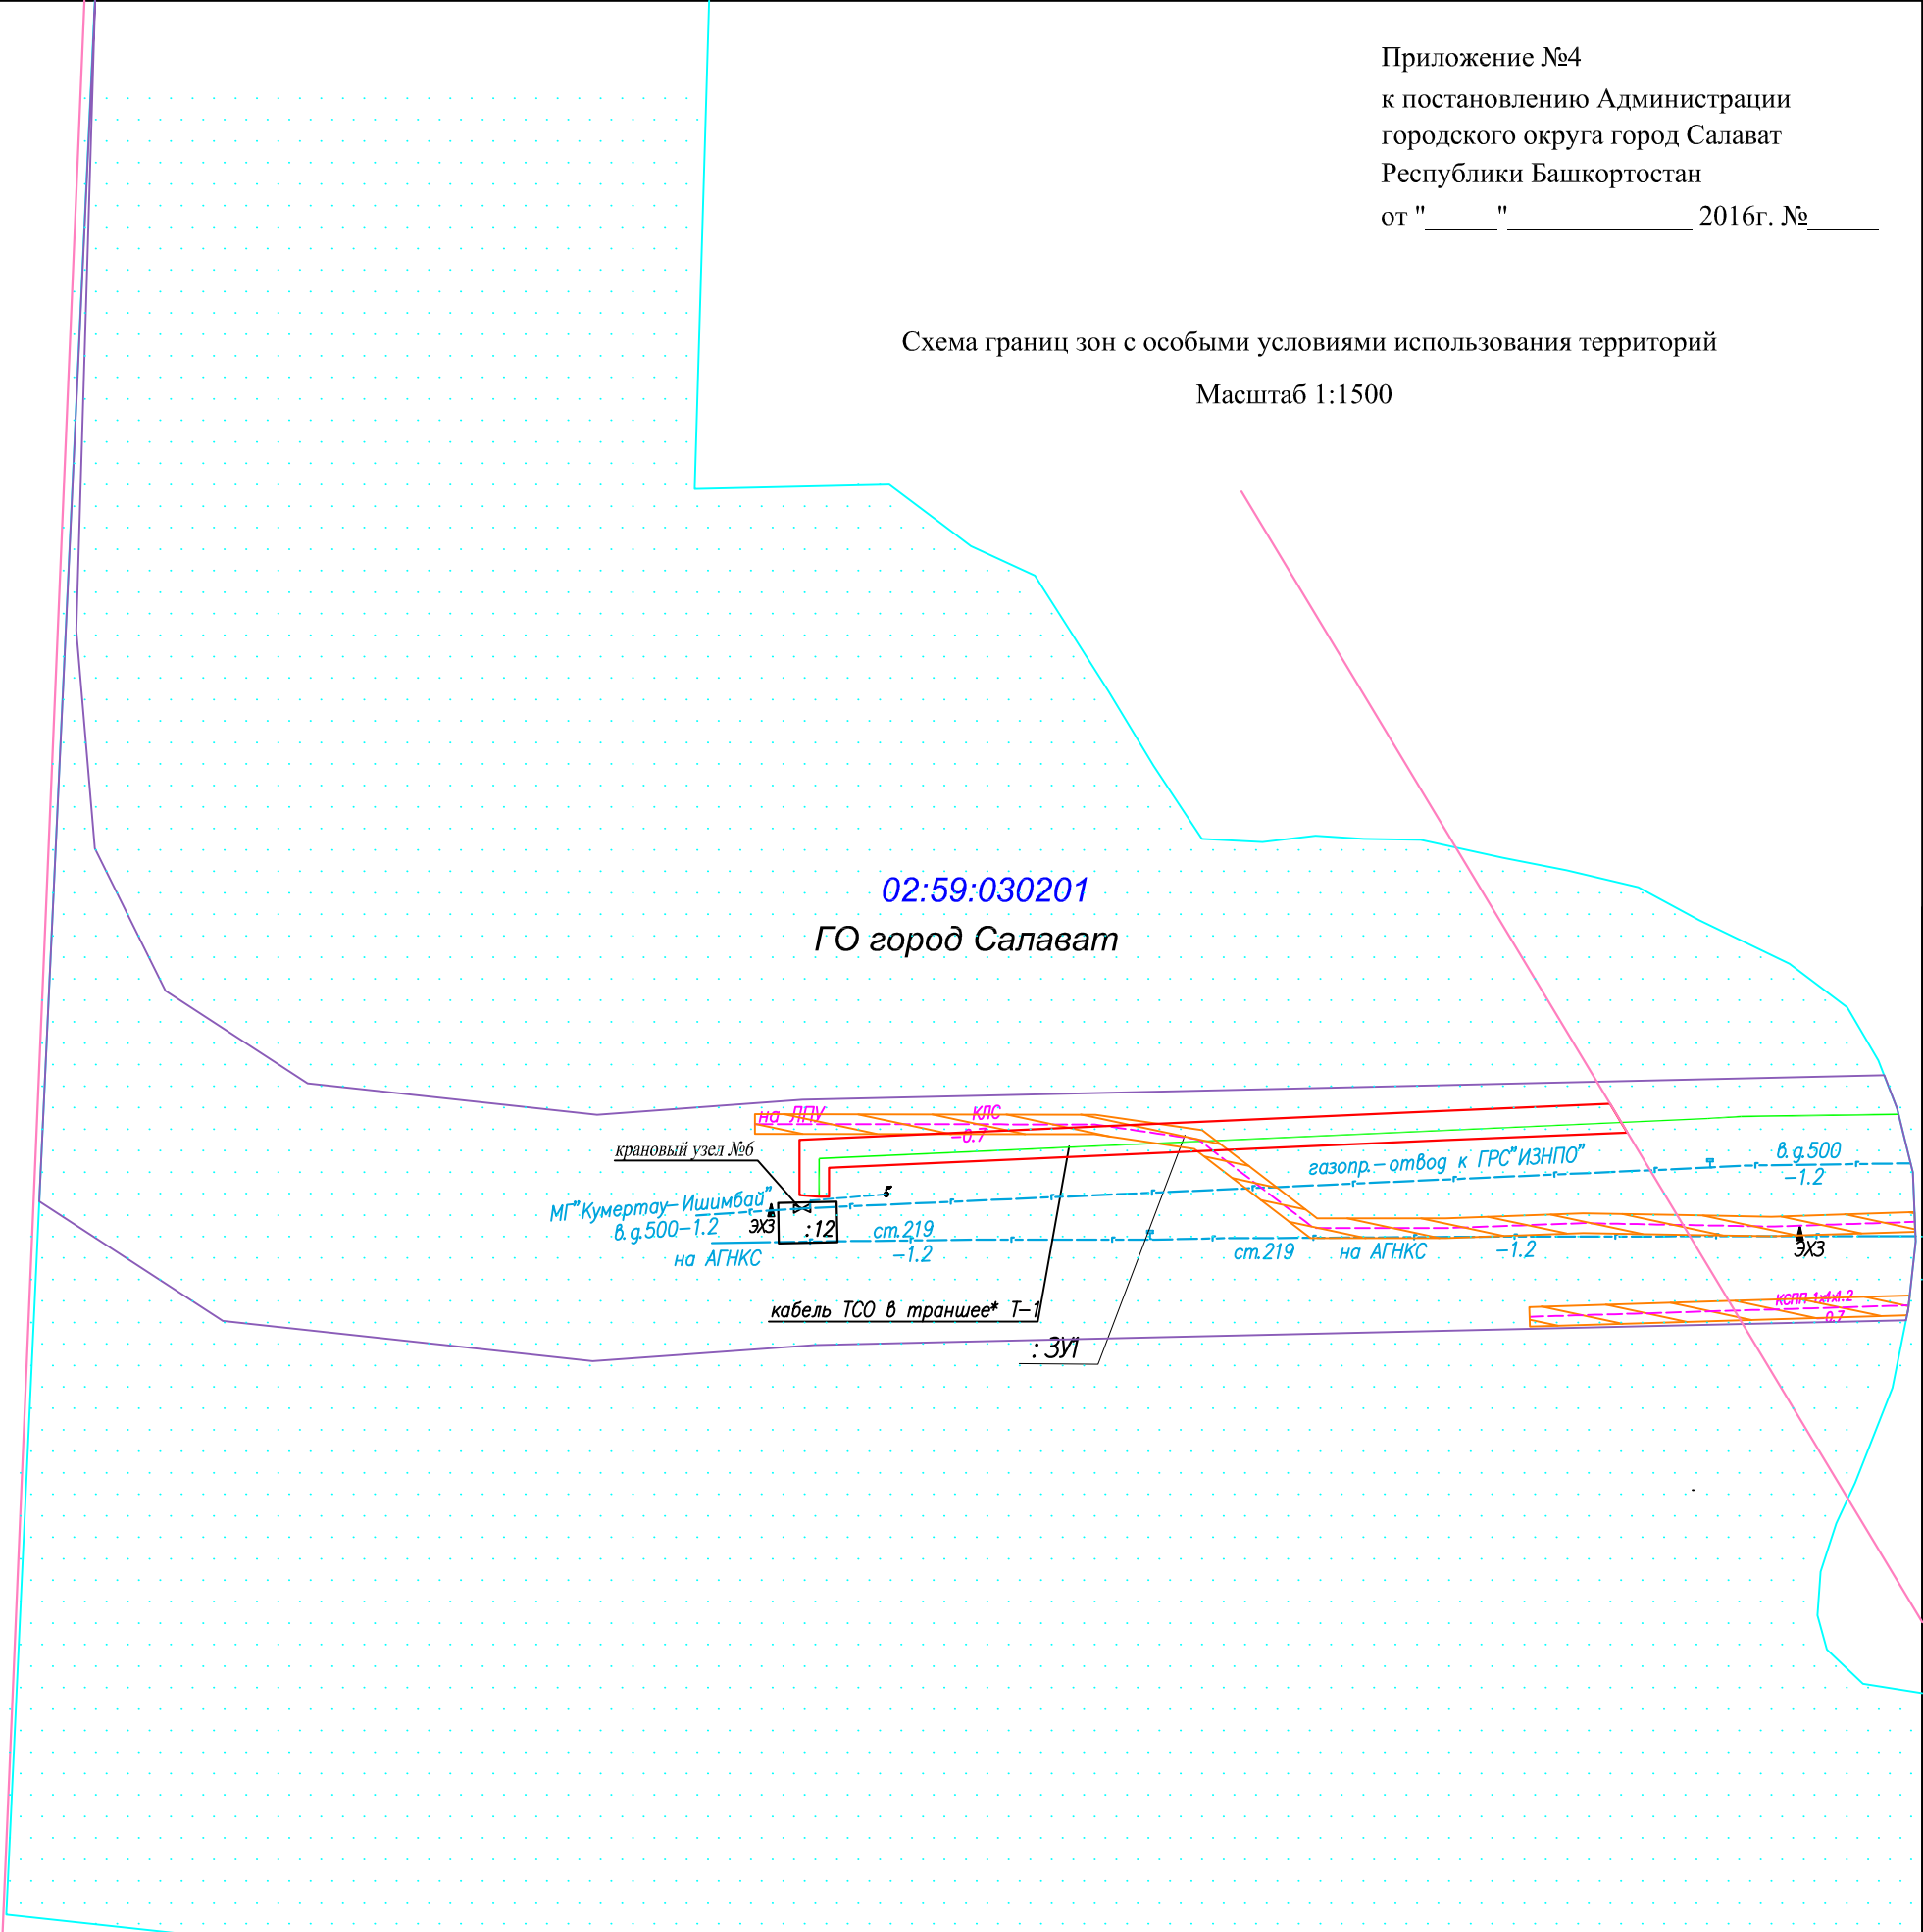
Приложение №4
к постановлению Администрации
городского округа город Салават
Республики Башкортостан
от "_____"_____________ 2016г. №_____

Схема границ зон с особыми условиями использования территорий

Масштаб 1:1500

02:59:030201
ГО город Салават

на ЛПУ
КЛС
-0.7
крановый узел №6
МГ"Кумертау-Ишимбай"
в.д.500-1.2
ЭХЗ
:12
ст.219
-1.2
на АГНКС
газопр.-отвод к ГРС"ИЗНПО"
в.д.500
-1.2
ст.219
на АГНКС
-1.2
ЭХЗ
кабель ТСО в траншее* Т-1
: ЗУ1
КСПП 1х4х1.2
-0.7